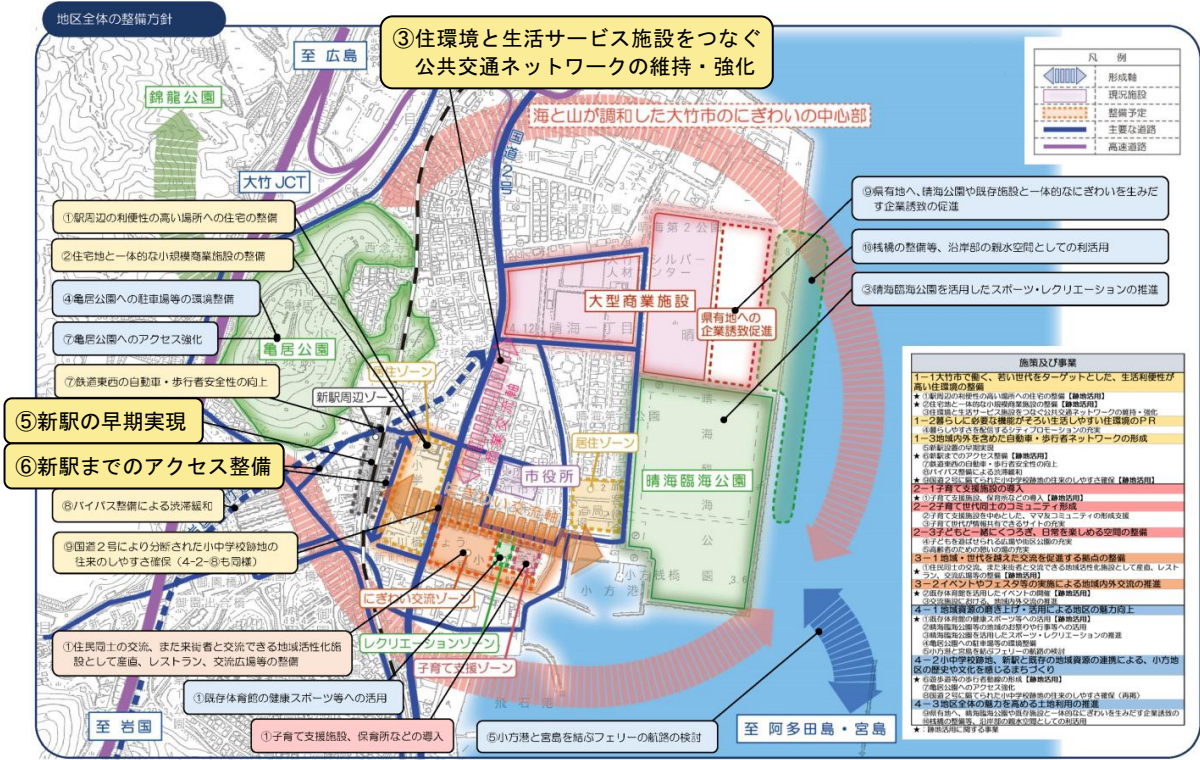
地区全体の整備方針

至 広島

③住環境と生活サービス施設をつなぐ
公共交通ネットワークの維持・強化

錦龍公園

海と山が調和した大竹市のにぎわいの中心部

大竹 JCT

国道2号

①駅周辺の利便性の高い場所への住宅の整備

②住宅地と一体的な小規模商業施設の整備

④亀居公園への駐車場等の環境整備

⑦亀居公園へのアクセス強化

亀居公園

⑦鉄道東西の自動車・歩行者安全性の向上

新駅周辺ゾーン

居住ゾーン

⑤新駅の早期実現

⑥新駅までのアクセス整備

⑧バイパス整備による渋滞緩和

⑨国道2号により分断された小中学校跡地の往来のしやすさ確保(4-2-⑧も同様)

①住民同士の交流、また来街者と交流できる地域活性化施設として産直、レストラン、交流広場等の整備

①既存体育館の健康スポーツ等への活用

①子育て支援施設、保育所などの導入

⑤小方港と宮島を結ぶフェリーの航路の検討

大型商業施設

県有地への企業誘致促進

市役所

居住ゾーン

晴海臨海公園

にぎわい交流ゾーン

レクリエーションゾーン

子育て支援ゾーン

小方港

至 岩国

至 阿多田島・宮島

⑨県有地へ、晴海公園や既存施設と一体的なにぎわいを生みだす企業誘致の促進

⑩桟橋の整備等、沿岸部の親水空間としての利活用

③晴海臨海公園を活用したスポーツ・レクリエーションの推進

凡 例
形成軸
現況施設
整備予定
主要な道路
高速道路

施策及び事業
1-1大竹市で働く、若い世代をターゲットとした、生活利便性が高い住環境の整備
1-2暮らしに必要な機能がそろい生活しやすい住環境のPR
1-3地域内外を含めた自動車・歩行者ネットワークの形成
2-1子育て支援施設の導入
2-2育てた世代同士のコミュニティ形成
2-3子どもと一緒にくつろぎ、日常を楽しめる空間の整備
3-1地域・世代を越えた交流を促進する拠点の整備
3-2イベントやフェスタ等の実施による地域内外交流の推進
4-1地域資源の磨き上げ・活用による地区の魅力向上
4-2小中学校跡地、新駅と既存の地域資源の連携による、小方地区の歴史や文化を感じるまちづくり
4-3地区全体の魅力を高める土地利用の推進
★：跡地活用に関する事業